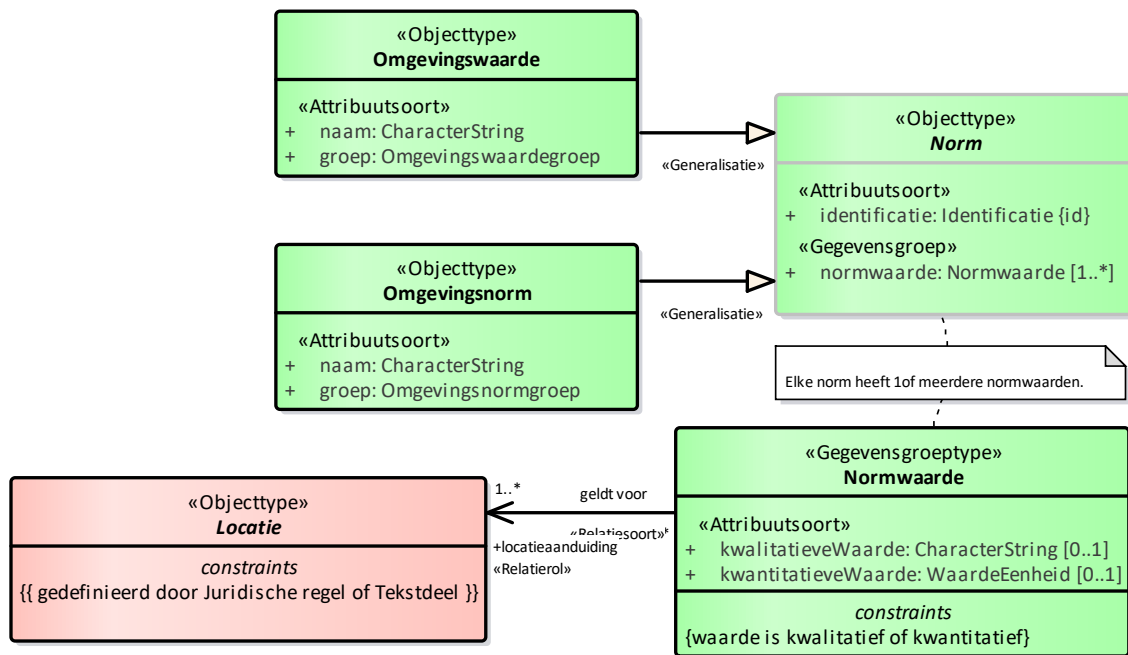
«Objecttype»
**Omgevingswaarde**

«Attribuutsoort»
+ naam: CharacterString
+ groep: Omgevingswaardegroep

«Generalisatie»

«Objecttype»
*Norm*

«Attribuutsoort»
+ identificatie: Identificatie {id}
«Gegevensgroep»
+ normwaarde: Normwaarde [1..*]

«Objecttype»
**Omgevingsnorm**

«Attribuutsoort»
+ naam: CharacterString
+ groep: Omgevingsnormgroep

«Generalisatie»

Elke norm heeft 1of meerdere normwaarden.

«Objecttype»
*Locatie*

*constraints*
{{ gedefinieerd door Juridische regel of Tekstdeel }}

1..*

geldt voor

«Relatiesoort»

+locatieaanduiding
«Relatierol»

«Gegevensgroeptype»
**Normwaarde**

«Attribuutsoort»
+ kwalitatieveWaarde: CharacterString [0..1]
+ kwantitatieveWaarde: WaardeEenheid [0..1]

*constraints*
{waarde is kwalitatief of kwantitatief}